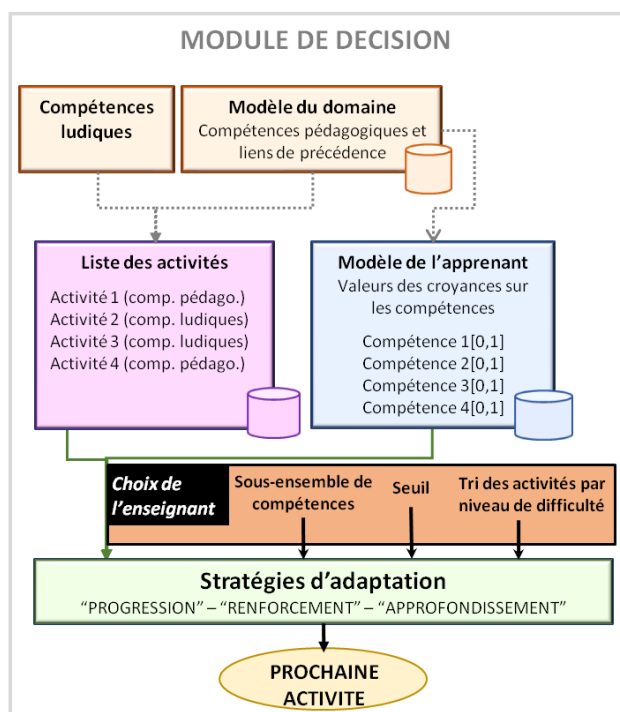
MODULE DE DECISION

Compétences ludiques

Modèle du domaine
Compétences pédagogiques et liens de précédence

Liste des activités
Activité 1 (comp. pédago.)
Activité 2 (comp. ludiques)
Activité 3 (comp. ludiques)
Activité 4 (comp. pédago.)

Modèle de l'apprenant
Valeurs des croyances sur les compétences
Compétence 1[0,1]
Compétence 2[0,1]
Compétence 3[0,1]
Compétence 4[0,1]

Choix de l'enseignant

Sous-ensemble de compétences

Seuil

Tri des activités par niveau de difficulté

Stratégies d'adaptation
"PROGRESSION" – "RENFORCEMENT" – "APPROFONDISSEMENT"

PROCHAINE ACTIVITE